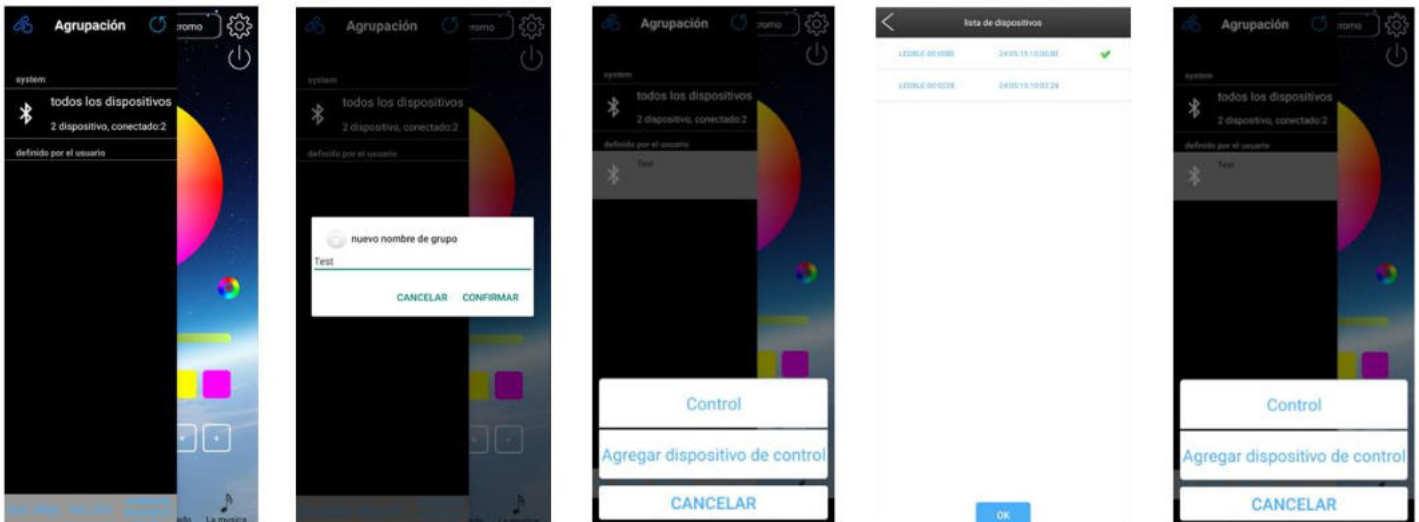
Agrupación
cromo
system
todos los dispositivos
2 dispositivo, conectado:2
definido por el usuario
La musica

Agrupación
cromo
system
todos los dispositivos
2 dispositivo, conectado:2
definido por el usuario
nuevo nombre de grupo
Test
CANCELAR CONFIRMAR

Agrupación
cromo
system
todos los dispositivos
2 dispositivo, conectado:2
definido por el usuario
Test
Control
Agregar dispositivo de control
CANCELAR

lista de dispositivos
LEDBLE-00:0000 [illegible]
LEDBLE-00:0228 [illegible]
OK

Agrupación
cromo
system
todos los dispositivos
2 dispositivo, conectado:2
definido por el usuario
Test
Control
Agregar dispositivo de control
CANCELAR